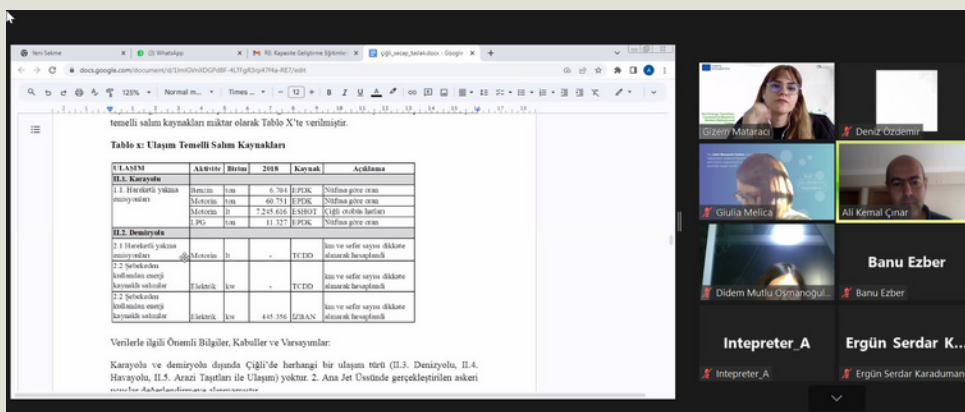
Yeni Sekme
(3) WhatsApp
RE: Kapasite Geliştirme Eğitimleri
çiğli_secap_taslak.docx - Google
docs.google.com/document/d/1ImIGVnXDGPd8F-4LTFgR3rp47f4a-RE7/edit
125%
Normal m...
Times ...
12

temelli salım kaynakları miktar olarak Tablo X'te verilmiştir.

Tablo x: Ulaşım Temelli Salım Kaynakları

| ULAŞIM | Aktivite | Birim | 2018 | Kaynak | Açıklama |
|---|---|---|---|---|---|
| II.1. Karayolu | | | | | |
| 1.1. Hareketli yakma emisyonları | Benzin | ton | 6.704 | EPDK | Nüfusa göre oran |
| | Motorin | ton | 60.751 | EPDK | Nüfusa göre oran |
| | Motorin | lt | 7.245.616 | ESHOT | Çiğli otobüs hatları |
| | LPG | ton | 11.327 | EPDK | Nüfusa göre oran |
| II.2. Demiryolu | | | | | |
| 2.1 Hareketli yakma emisyonları | Motorin | lt | - | TCDD | km ve sefer sayısı dikkate alınarak hesaplandı |
| 2.2 Şebekeden kullanılan enerji kaynaklı salımlar | Elektrik | kw | - | TCDD | km ve sefer sayısı dikkate alınarak hesaplandı |
| 2.2 Şebekeden kullanılan enerji kaynaklı salımlar | Elektrik | kw | 445.356 | İZBAN | km ve sefer sayısı dikkate alınarak hesaplandı |

Verilerle ilgili Önemli Bilgiler, Kabuller ve Varsayımlar:

Karayolu ve demiryolu dışında Çiğli'de herhangi bir ulaşım türü (II.3. Denizyolu, II.4. Havayolu, II.5. Arazi Taşıtları ile Ulaşım) yoktur. 2. Ana Jet Üssünde gerçekleştirilen askeri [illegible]

Gizem Mataracı
Deniz Özdemir
Giulia Melica
Ali Kemal Çınar
Didem Mutlu Oşmanoğul...
Banu Ezber
Banu Ezber
Intepreter_A
Intepreter_A
Ergün Serdar K...
Ergün Serdar Karaduman